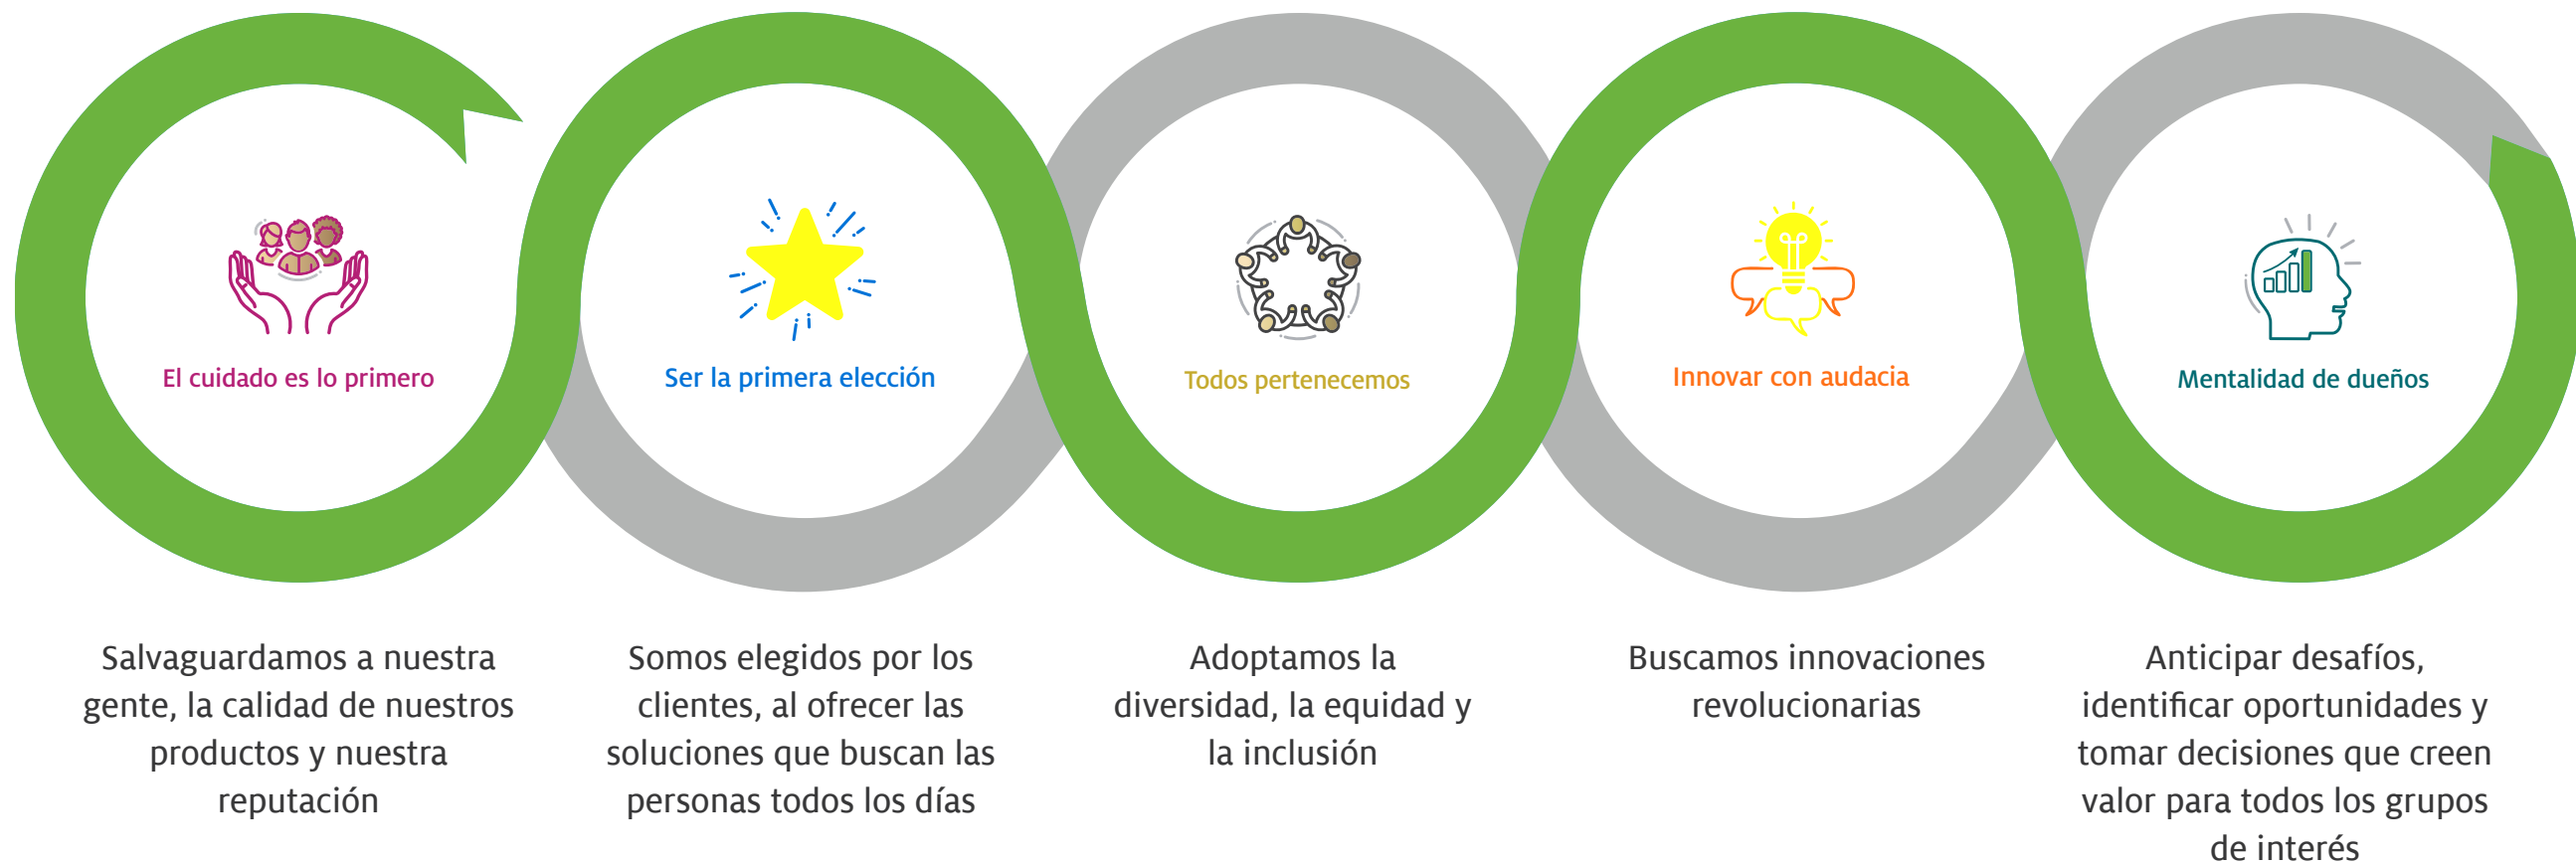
El cuidado es lo primero

Ser la primera elección

Todos pertenecemos

Innovar con audacia

Mentalidad de dueños

Salvaguardamos a nuestra gente, la calidad de nuestros productos y nuestra reputación

Somos elegidos por los clientes, al ofrecer las soluciones que buscan las personas todos los días

Adoptamos la diversidad, la equidad y la inclusión

Buscamos innovaciones revolucionarias

Anticipar desafíos, identificar oportunidades y tomar decisiones que creen valor para todos los grupos de interés